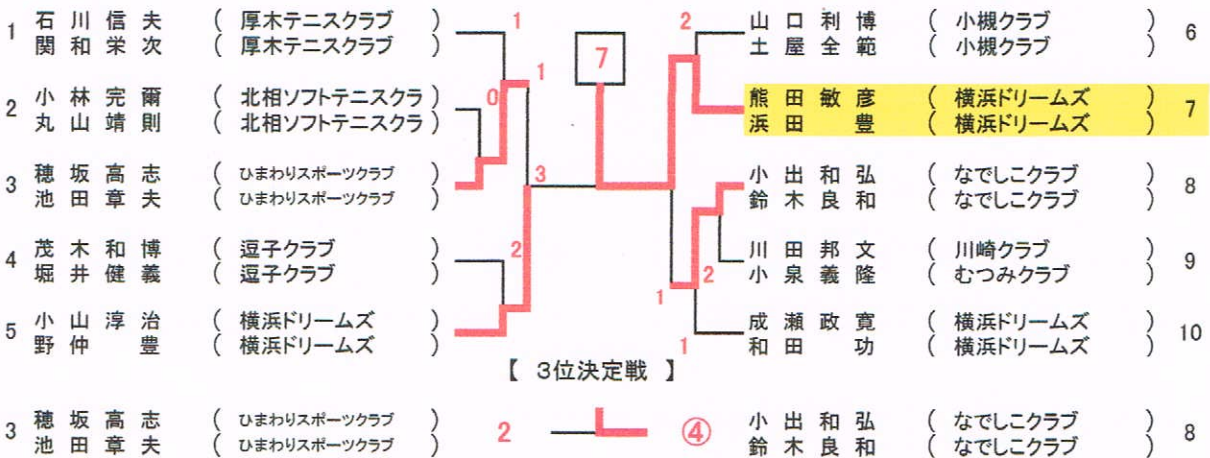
1 石川信夫 （厚木テニスクラブ）
関和栄次 （厚木テニスクラブ）

2 小林完爾 （北相ソフトテニスクラ）
丸山靖則 （北相ソフトテニスクラ）

3 穂坂高志 （ひまわりスポーツクラブ）
池田章夫 （ひまわりスポーツクラブ）

4 茂木和博 （逗子クラブ）
堀井健義 （逗子クラブ）

5 小山淳治 （横浜ドリームズ）
野仲 豊 （横浜ドリームズ）

1
0
1
3
2

7

2
2
1
1

山口利博 （小槻クラブ） 6
土屋全範 （小槻クラブ）

熊田敏彦 （横浜ドリームズ） 7
浜田 豊 （横浜ドリームズ）

小出和弘 （なでしこクラブ） 8
鈴木良和 （なでしこクラブ）

川田邦文 （川崎クラブ） 9
小泉義隆 （むつみクラブ）

成瀬政寛 （横浜ドリームズ） 10
和田 功 （横浜ドリームズ）

【 3位決定戦 】

3 穂坂高志 （ひまわりスポーツクラブ）
池田章夫 （ひまわりスポーツクラブ）

2 ④

小出和弘 （なでしこクラブ） 8
鈴木良和 （なでしこクラブ）